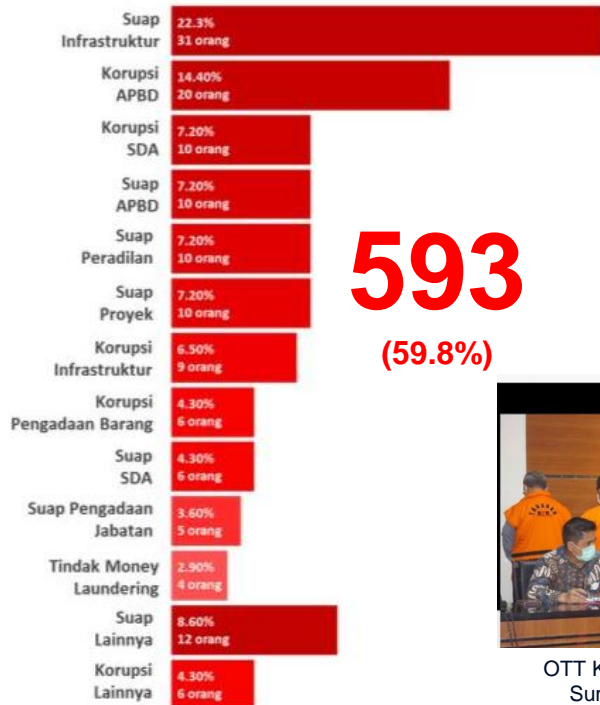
| | |
|---|---|
| Suap Infrastruktur | 22.3% 31 orang |
| Korupsi APBD | 14.40% 20 orang |
| Korupsi SDA | 7.20% 10 orang |
| Suap APBD | 7.20% 10 orang |
| Suap Peradilan | 7.20% 10 orang |
| Suap Proyek | 7.20% 10 orang |
| Korupsi Infrastruktur | 6.50% 9 orang |
| Korupsi Pengadaan Barang | 4.30% 6 orang |
| Suap SDA | 4.30% 6 orang |
| Suap Pengadaan Jabatan | 3.60% 5 orang |
| Tindak Money Laundering | 2.90% 4 orang |
| Suap Lainnya | 8.60% 12 orang |
| Korupsi Lainnya | 4.30% 6 orang |

593
(59.8%)

OTT K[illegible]
Sur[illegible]